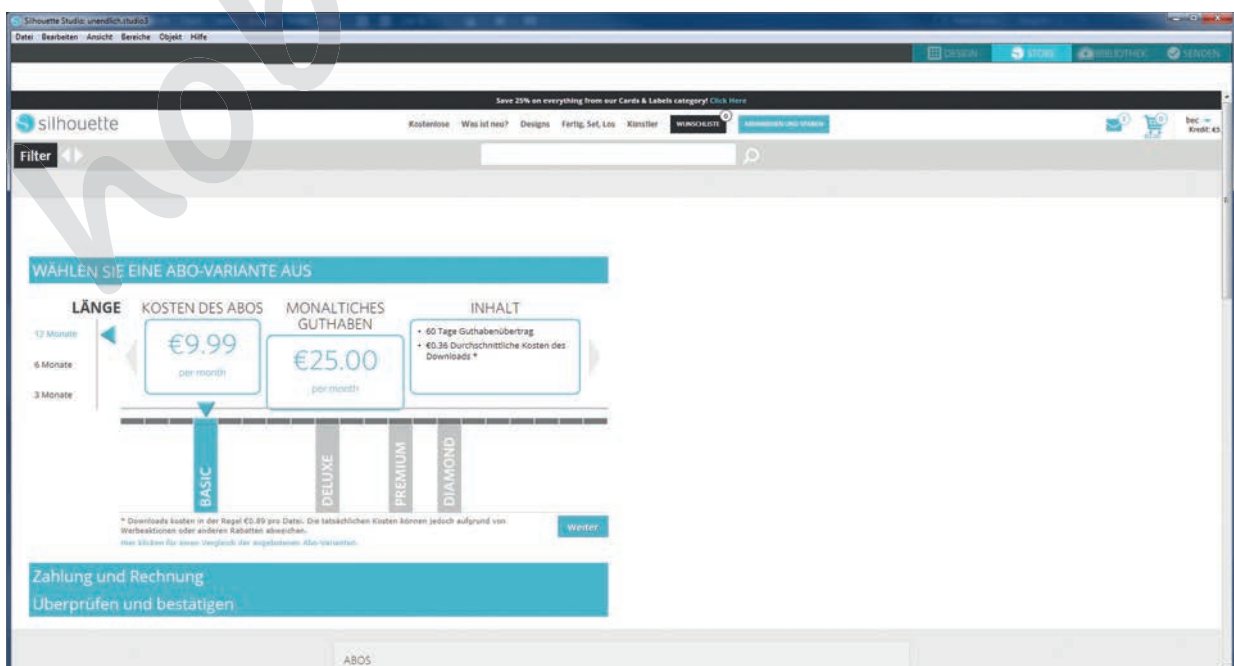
Silhouette Studio: unendlich.studio3

Datei Bearbeiten Ansicht Bereiche Objekt Hilfe

DESIGN STORE BIBLIOTHEK SENDEN

Save 25% on everything from our Cards & Labels category! Click Here

silhouette

Kostenlose Was ist neu? Designs Fertig, Set, Los Künstler WUNSCHLISTE 0 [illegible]

bec Kredit: €5

Filter

WÄHLEN SIE EINE ABO-VARIANTE AUS

LÄNGE

12 Monate

6 Monate

3 Monate

KOSTEN DES ABOS

€9.99

per month

MONALTICHES GUTHABEN

€25.00

per month

INHALT

• 60 Tage Guthabenübertrag

• €0.36 Durchschnittliche Kosten des Downloads *

BASIC

DELUXE

PREMIUM

DIAMOND

* Downloads kosten in der Regel €0.89 pro Datei. Die tatsächlichen Kosten können jedoch aufgrund von Werbeaktionen oder anderen Rabatten abweichen.

Hier klicken für einen Vergleich der angebotenen Abo-Varianten.

Weiter

Zahlung und Rechnung

Überprüfen und bestätigen

ABOS